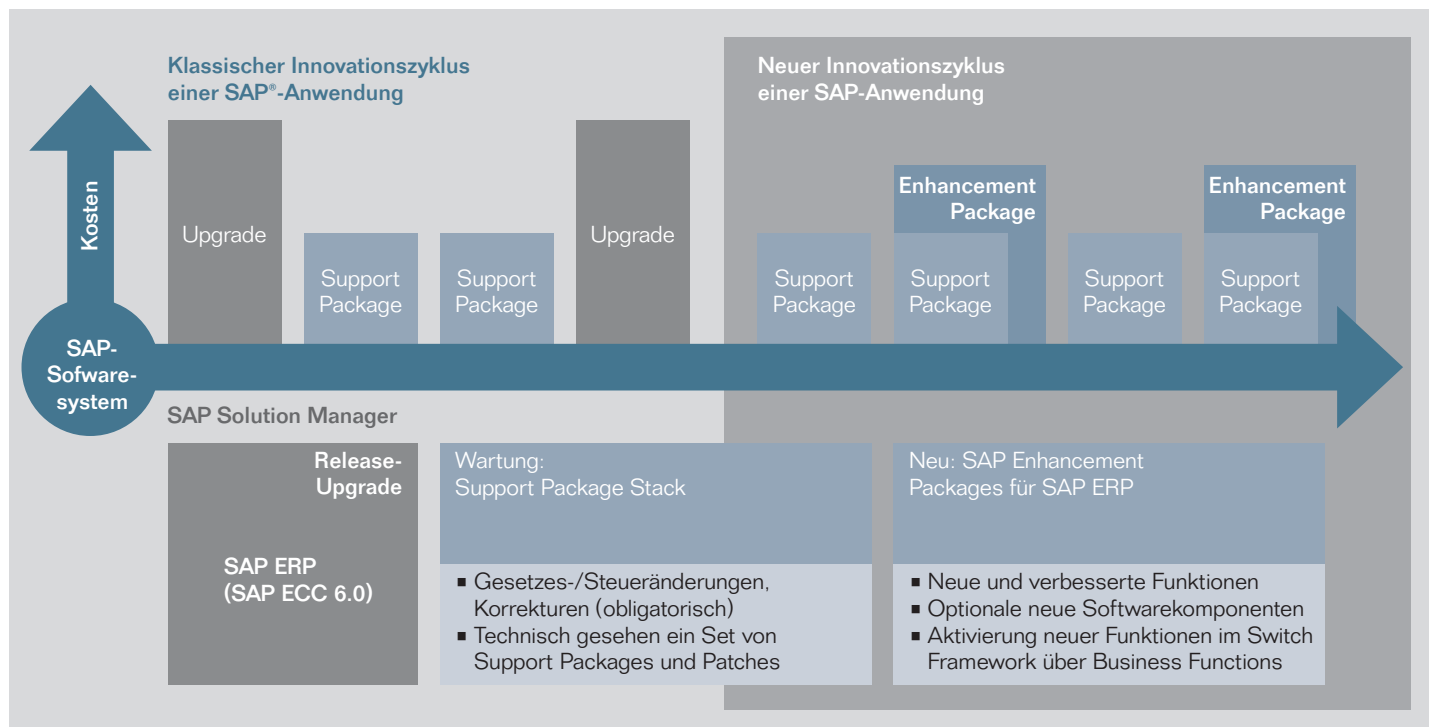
Klassischer Innovationszyklus einer SAP®-Anwendung

Neuer Innovationszyklus einer SAP-Anwendung

Kosten

Upgrade

Support Package

Support Package

Upgrade

Support Package

Enhancement Package

Support Package

Support Package

Enhancement Package

Support Package

SAP-Softwaresystem

SAP Solution Manager

Release-Upgrade

SAP ERP (SAP ECC 6.0)

Wartung: Support Package Stack

■ Gesetzes-/Steueränderungen, Korrekturen (obligatorisch)
■ Technisch gesehen ein Set von Support Packages und Patches

Neu: SAP Enhancement Packages für SAP ERP

■ Neue und verbesserte Funktionen
■ Optionale neue Softwarekomponenten
■ Aktivierung neuer Funktionen im Switch Framework über Business Functions